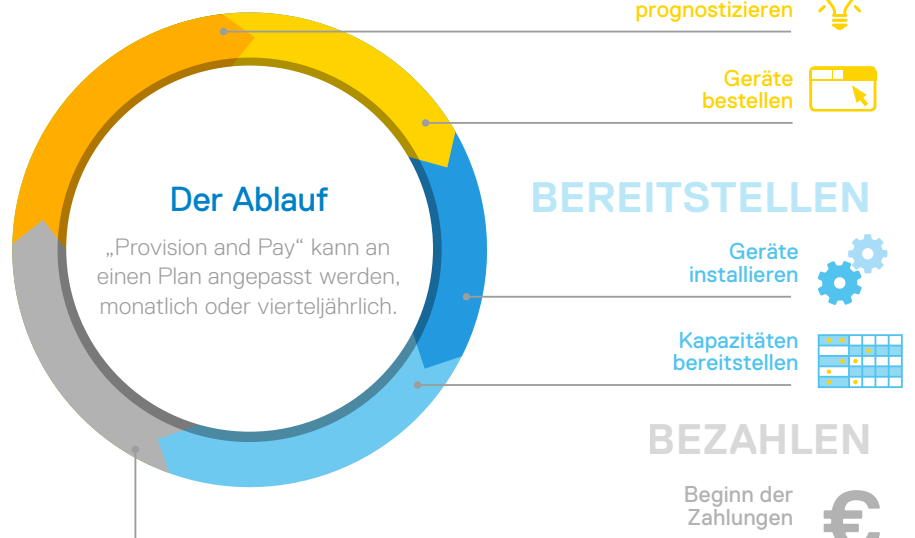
prognostizieren

Geräte bestellen

Der Ablauf

„Provision and Pay“ kann an einen Plan angepasst werden, monatlich oder vierteljährlich.

BEREITSTELLEN

Geräte installieren

Kapazitäten bereitstellen

BEZAHLEN

Beginn der Zahlungen